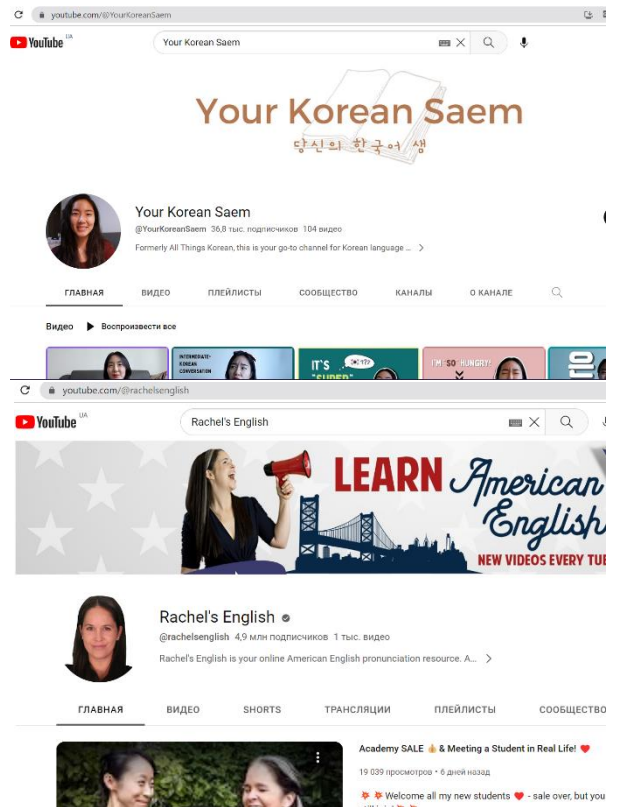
youtube.com/@YourKoreanSaem

YouTube UA

Your Korean Saem

Your Korean Saem

당신의 한국어 샘

Your Korean Saem

@YourKoreanSaem 36,8 тыс. подписчиков 104 видео

Formerly All Things Korean, this is your go-to channel for Korean language ... >

ГЛАВНАЯ ВИДЕО ПЛЕЙЛИСТЫ СООБЩЕСТВО КАНАЛЫ О КАНАЛЕ

Видео ▶ Воспроизвести все

INTERMEDIATE KOREAN CONVERSATION

IT'S "SUPER"

I'M SO HUNGRY!

youtube.com/@rachelsenglish

YouTube UA

Rachel's English

LEARN American English

NEW VIDEOS EVERY TUE

Rachel's English

@rachelsenglish 4,9 млн подписчиков 1 тыс. видео

Rachel's English is your online American English pronunciation resource. A... >

ГЛАВНАЯ ВИДЕО SHORTS ТРАНСЛЯЦИИ ПЛЕЙЛИСТЫ СООБЩЕСТВО

Academy SALE 👍 & Meeting a Student in Real Life! ❤️

19 039 просмотров • 6 дней назад

💥💥 Welcome all my new students ❤️ - sale over, but you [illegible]